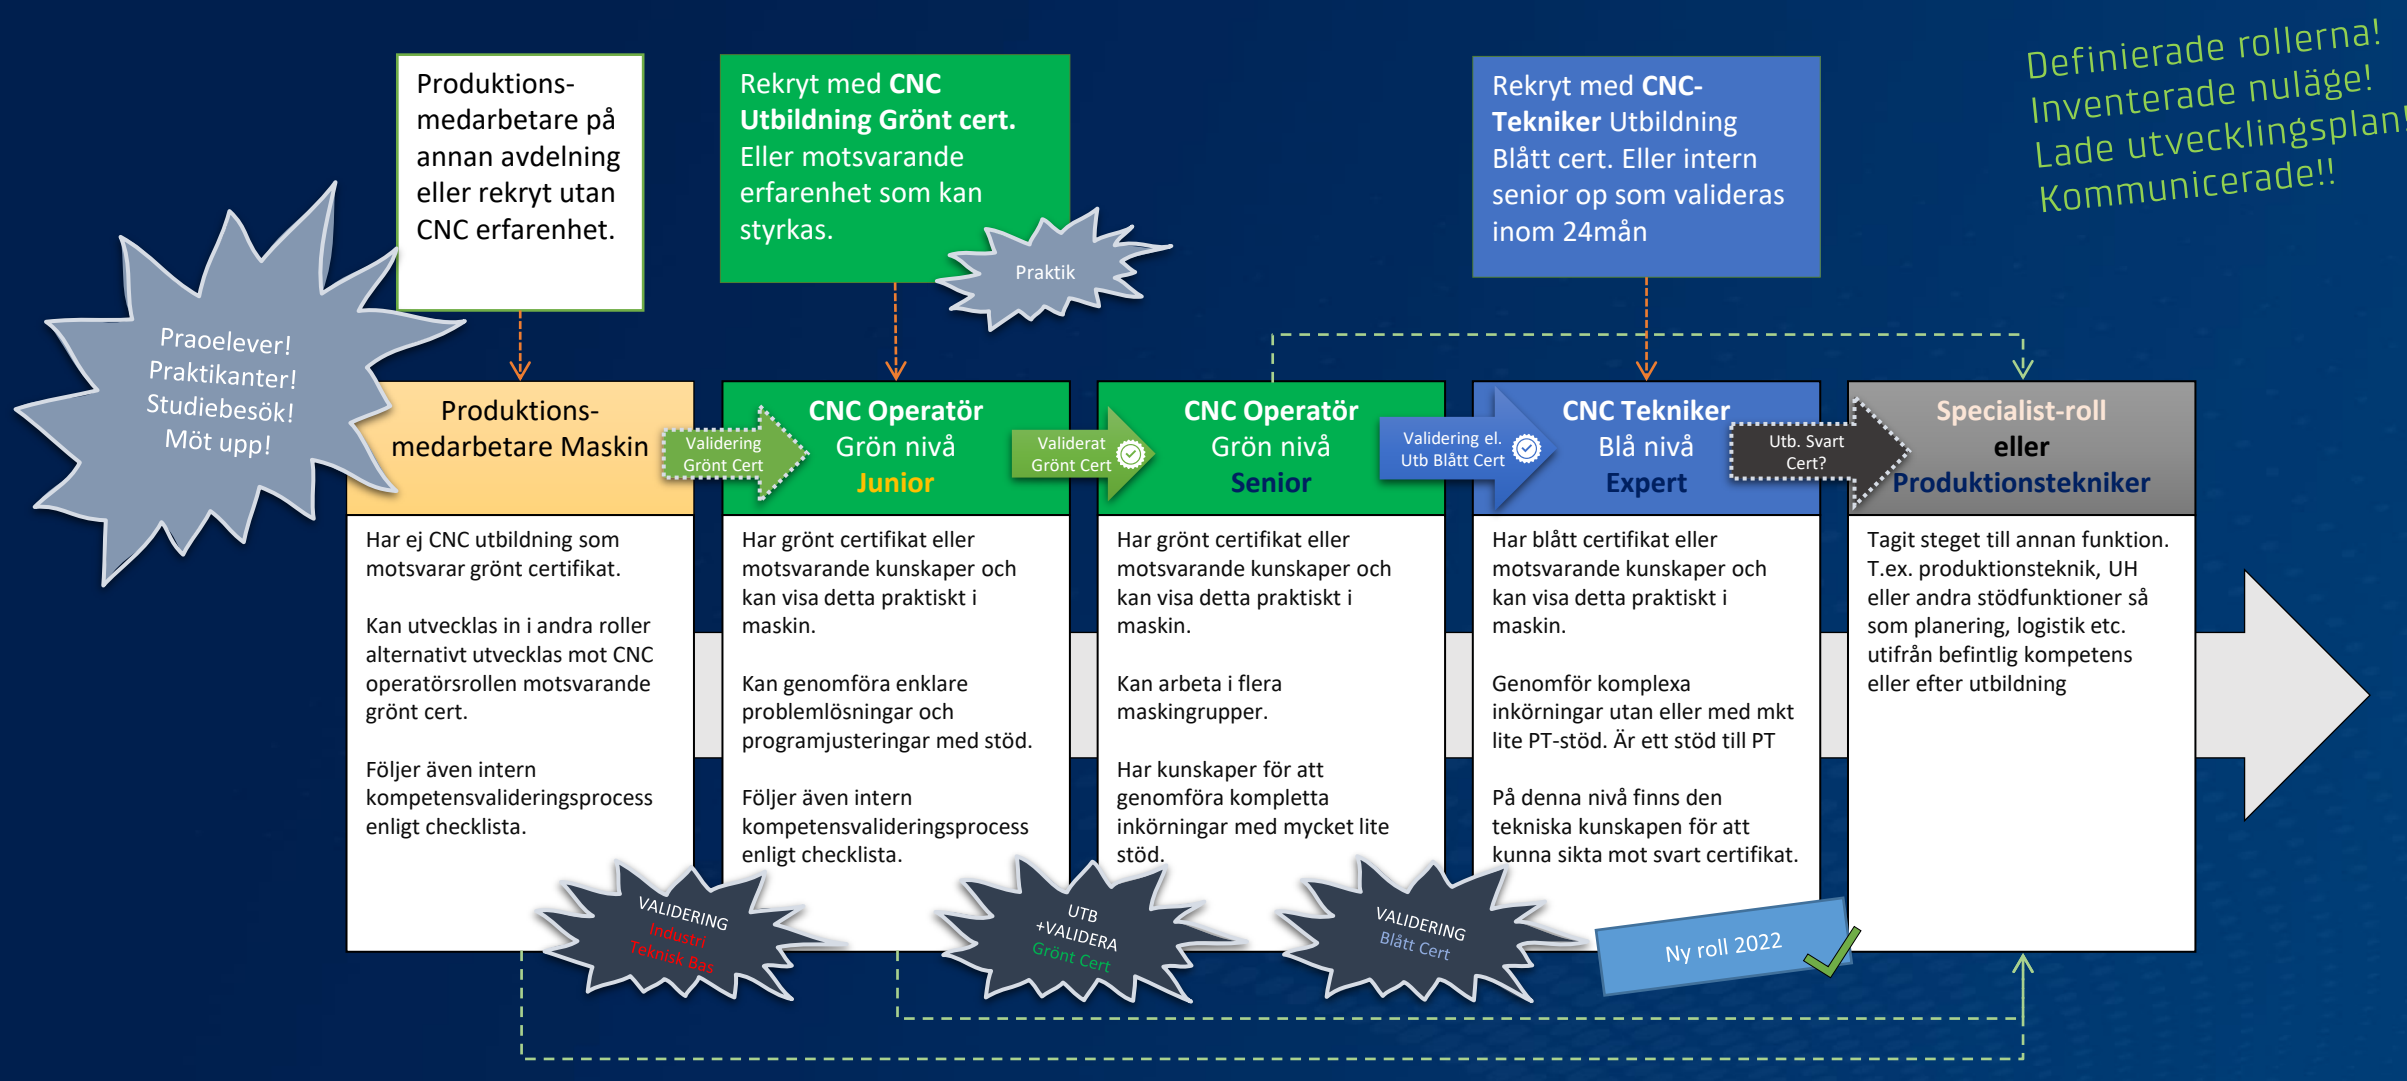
Definierade rollerna!
Inventerade nuläge!
Lade utvecklingsplan!
Kommunicerade!!

Produktionsmedarbetare på annan avdelning eller rekryt utan CNC erfarenhet.

Rekryt med **CNC Utbildning Grönt cert.** Eller motsvarande erfarenhet som kan styrkas.

Praktik

Rekryt med **CNC-Tekniker** Utbildning Blått cert. Eller intern senior op som valideras inom 24mån

Praoelever! Praktikanter! Studiebesök! Möt upp!

Produktionsmedarbetare Maskin

Validering Grönt Cert

CNC Operatör Grön nivå Junior

Validerat Grönt Cert

CNC Operatör Grön nivå Senior

Validering el. Utb Blått Cert

CNC Tekniker Blå nivå Expert

Utb. Svart Cert?

Specialist-roll eller Produktionstekniker

Har ej CNC utbildning som motsvarar grönt certifikat.

Kan utvecklas in i andra roller alternativt utvecklas mot CNC operatörsrollen motsvarande grönt cert.

Följer även intern kompetensvalideringsprocess enligt checklista.

Har grönt certifikat eller motsvarande kunskaper och kan visa detta praktiskt i maskin.

Kan genomföra enklare problemlösningar och programjusteringar med stöd.

Följer även intern kompetensvalideringsprocess enligt checklista.

Har grönt certifikat eller motsvarande kunskaper och kan visa detta praktiskt i maskin.

Kan arbeta i flera maskingrupper.

Har kunskaper för att genomföra kompletta inkörningar med mycket lite stöd.

Har blått certifikat eller motsvarande kunskaper och kan visa detta praktiskt i maskin.

Genomför komplexa inkörningar utan eller med mkt lite PT-stöd. Är ett stöd till PT

På denna nivå finns den tekniska kunskapen för att kunna sikta mot svart certifikat.

Tagit steget till annan funktion. T.ex. produktionsteknik, UH eller andra stödfunktioner så som planering, logistik etc. utifrån befintlig kompetens eller efter utbildning

VALIDERING Industri Teknisk Bas

UTB +VALIDERA Grönt Cert

VALIDERING Blått Cert

Ny roll 2022